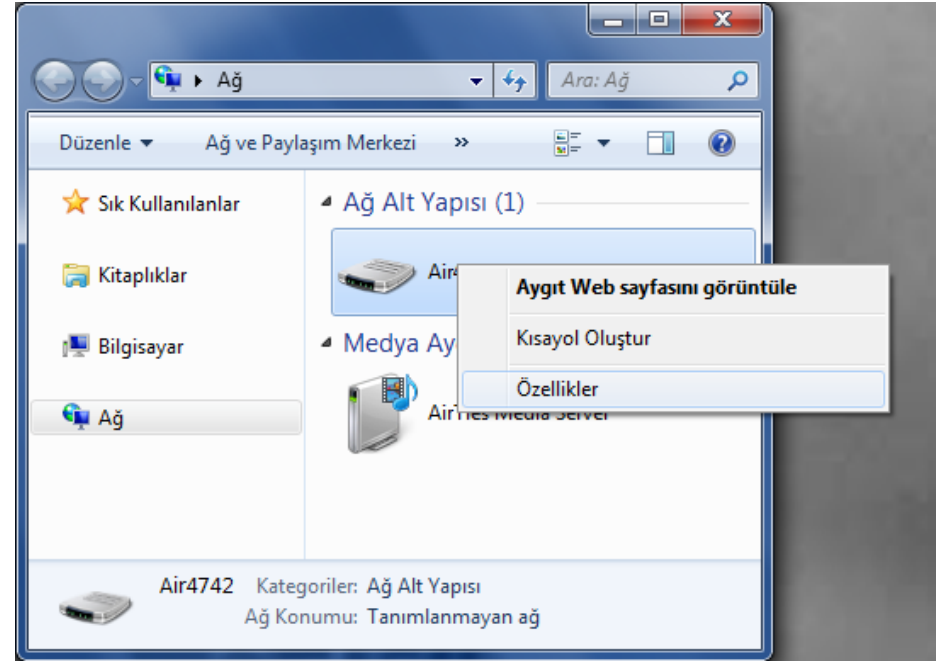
Ağ

Ara: Ağ

Düzenle ▾ Ağ ve Paylaşım Merkezi »

Sık Kullanılanlar

Kitaplıklar

Bilgisayar

Ağ

Ağ Alt Yapısı (1)

Air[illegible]

Medya Ay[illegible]

Air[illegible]

Aygıt Web sayfasını görüntüle

Kısayol Oluştur

Özellikler

Air4742 Kategoriler: Ağ Alt Yapısı

Ağ Konumu: Tanımlanmayan ağ